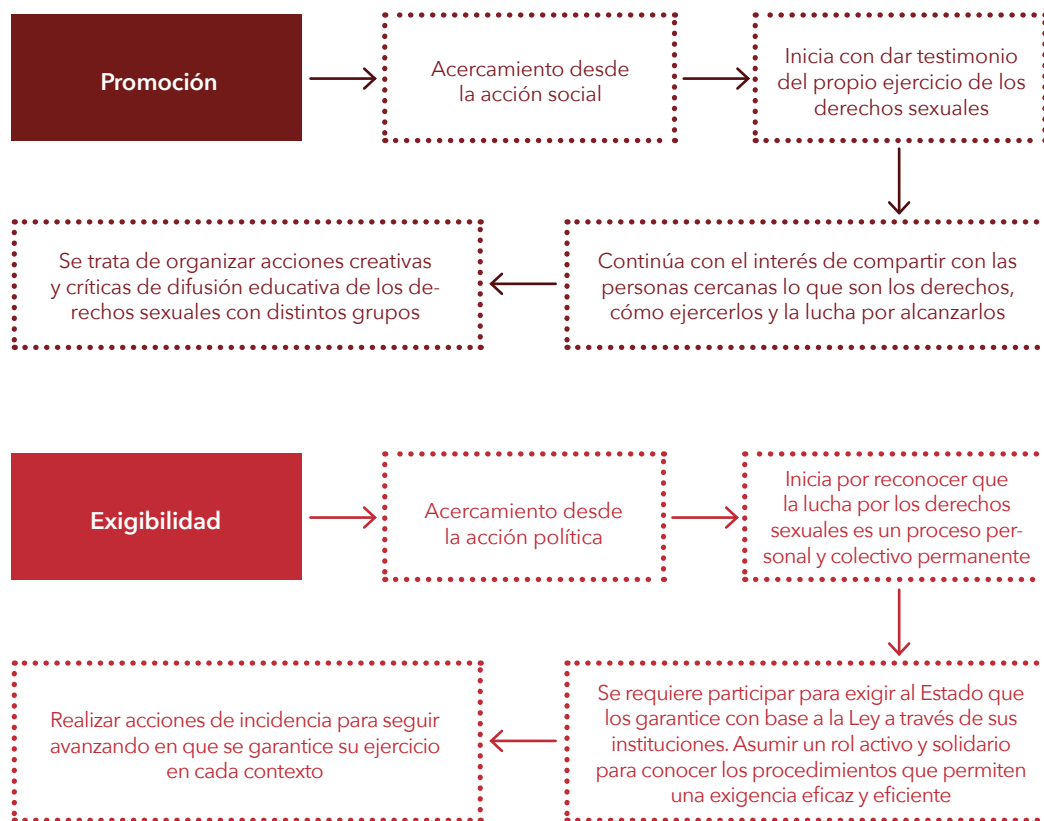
Promoción

Acercamiento desde la acción social

Inicia con dar testimonio del propio ejercicio de los derechos sexuales

Continúa con el interés de compartir con las personas cercanas lo que son los derechos, cómo ejercerlos y la lucha por alcanzarlos

Se trata de organizar acciones creativas y críticas de difusión educativa de los derechos sexuales con distintos grupos

Exigibilidad

Acercamiento desde la acción política

Inicia por reconocer que la lucha por los derechos sexuales es un proceso personal y colectivo permanente

Se requiere participar para exigir al Estado que los garantice con base a la Ley a través de sus instituciones. Asumir un rol activo y solidario para conocer los procedimientos que permiten una exigencia eficaz y eficiente

Realizar acciones de incidencia para seguir avanzando en que se garantice su ejercicio en cada contexto